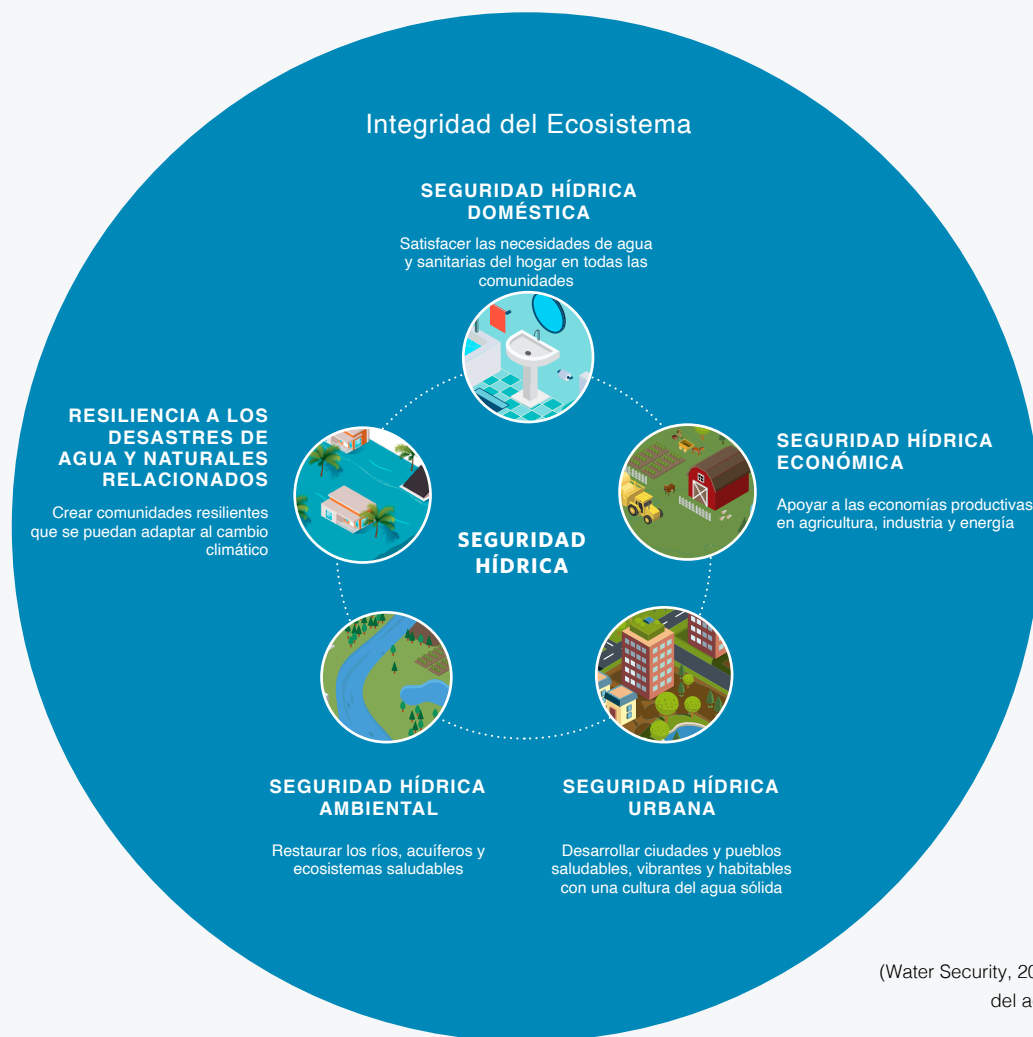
Integridad del Ecosistema

SEGURIDAD HÍDRICA DOMÉSTICA

Satisfacer las necesidades de agua y sanitarias del hogar en todas las comunidades

RESILIENCIA A LOS DESASTRES DE AGUA Y NATURALES RELACIONADOS

Crear comunidades resilientes que se puedan adaptar al cambio climático

SEGURIDAD HÍDRICA ECONÓMICA

Apoyar a las economías productivas en agricultura, industria y energía

SEGURIDAD HÍDRICA

SEGURIDAD HÍDRICA AMBIENTAL

Restaurar los ríos, acuíferos y ecosistemas saludables

SEGURIDAD HÍDRICA URBANA

Desarrollar ciudades y pueblos saludables, vibrantes y habitables con una cultura del agua sólida

(Water Security, 20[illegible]
del a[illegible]